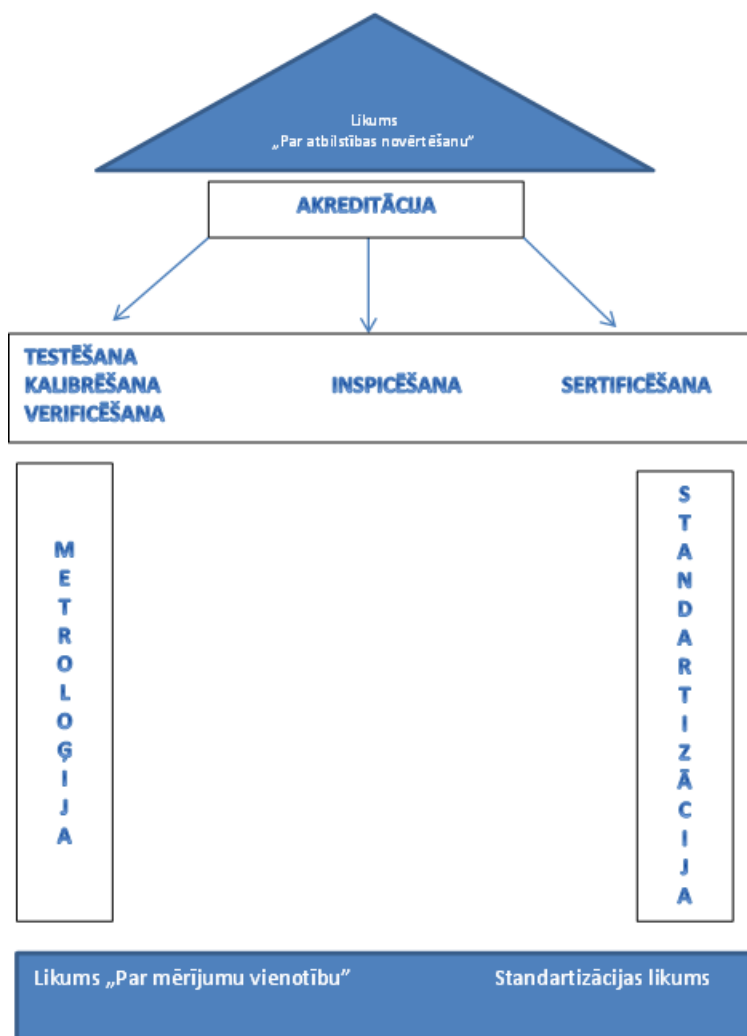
Likums
„Par atbilstības novērtēšanu"

AKREDITĀCIJA

TESTĒŠANA
KALIBRĒŠANA
VERIFICĒŠANA

INSPICĒŠANA

SERTIFICĒŠANA

METROLOĢIJA

STANDARTIZĀCIJA

Likums „Par mērījumu vienotību"

Standartizācijas likums